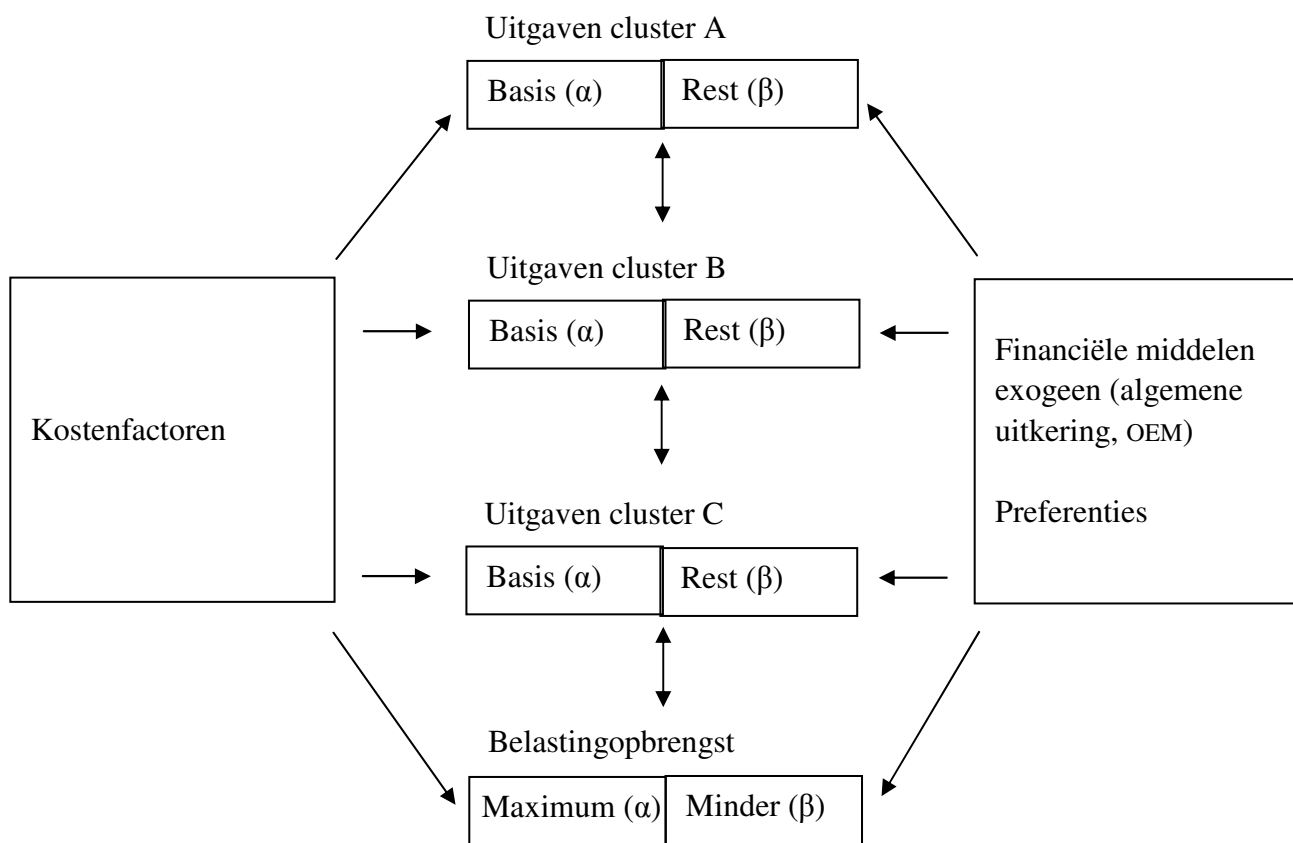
Uitgaven cluster A

Basis (α) Rest (β)

Uitgaven cluster B

Basis (α) Rest (β)

Kostenfactoren

Financiële middelen exogeen (algemene uitkering, OEM)

Preferenties

Uitgaven cluster C

Basis (α) Rest (β)

Belastingopbrengst

Maximum (α) Minder (β)